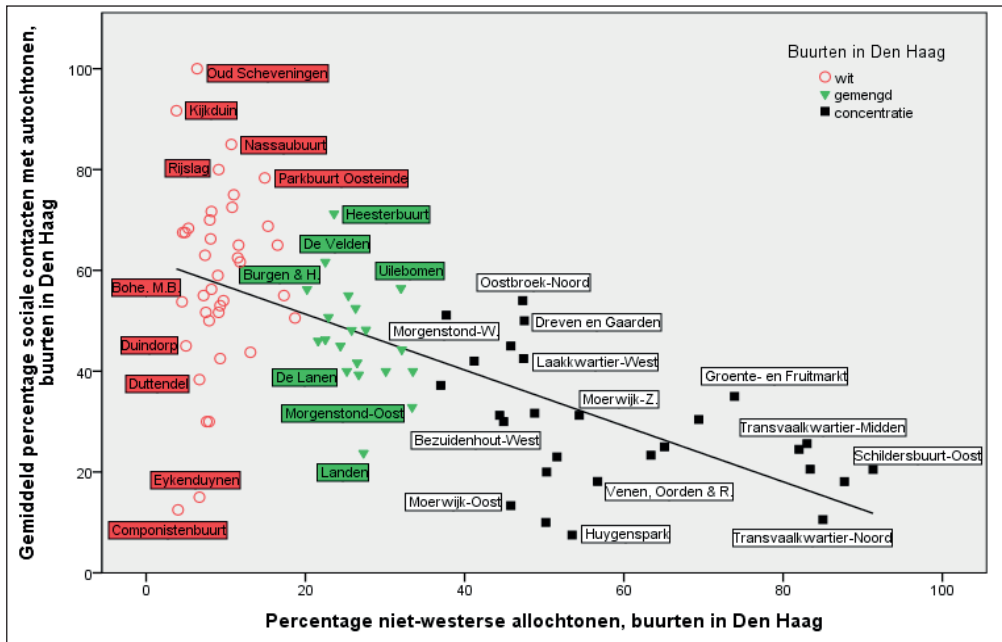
Buurten in Den Haag
wit
gemengd
concentratie

Gemiddeld percentage sociale contacten met autochtonen, buurten in Den Haag

100
80
60
40
20
0

Oud Scheveningen
Kijkduin
Nassaubuurt
Rijslag
Parkbuurt Oosteinde
Heesterbuurt
De Velden
Burgen & H.
Uilebomen
Oostbroek-Noord
Bohe. M.B.
Morgenstond-W.
Dreven en Gaarden
Duindorp
Laakkwartier-West
Duttendel
De Lanen
Groente- en Fruitmarkt
Moerwijk-Z.
Morgenstond-Oost
Transvaalkwartier-Midden
Bezuidenhout-West
Schildersbuurt-Oost
Landen
Eykenduynen
Venen, Oorden & R.
Moerwijk-Oost
Huygenspark
Componistenbuurt
Transvaalkwartier-Noord

0
20
40
60
80
100

Percentage niet-westerse allochtonen, buurten in Den Haag